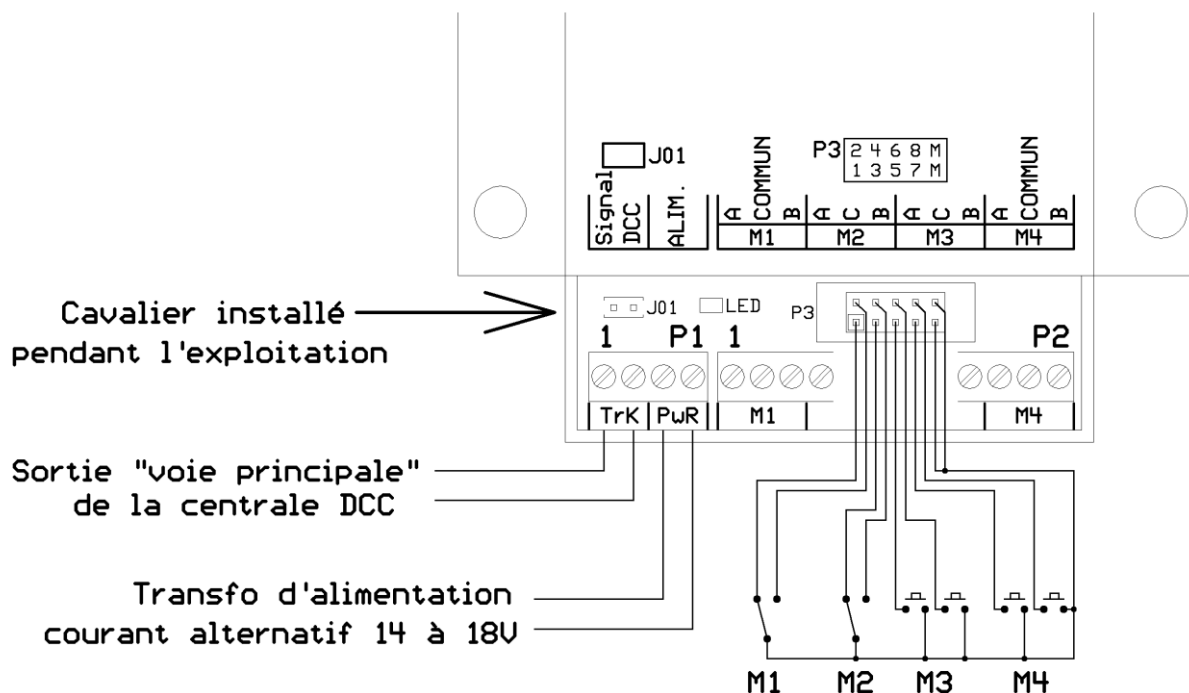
J01

Signal DCC

ALIM.

P3
| 2 | 4 | 6 | 8 | M |
|---|---|---|---|---|
| 1 | 3 | 5 | 7 | M |

A COMMUN B | A C B | A C B | A COMMUN B
M1 | M2 | M3 | M4

Cavalier installé pendant l'exploitation

J01 LED P3

1 P1 1 P2

TrK PwR M1 M4

Sortie "voie principale" de la centrale DCC

Transfo d'alimentation courant alternatif 14 à 18V

M1 M2 M3 M4